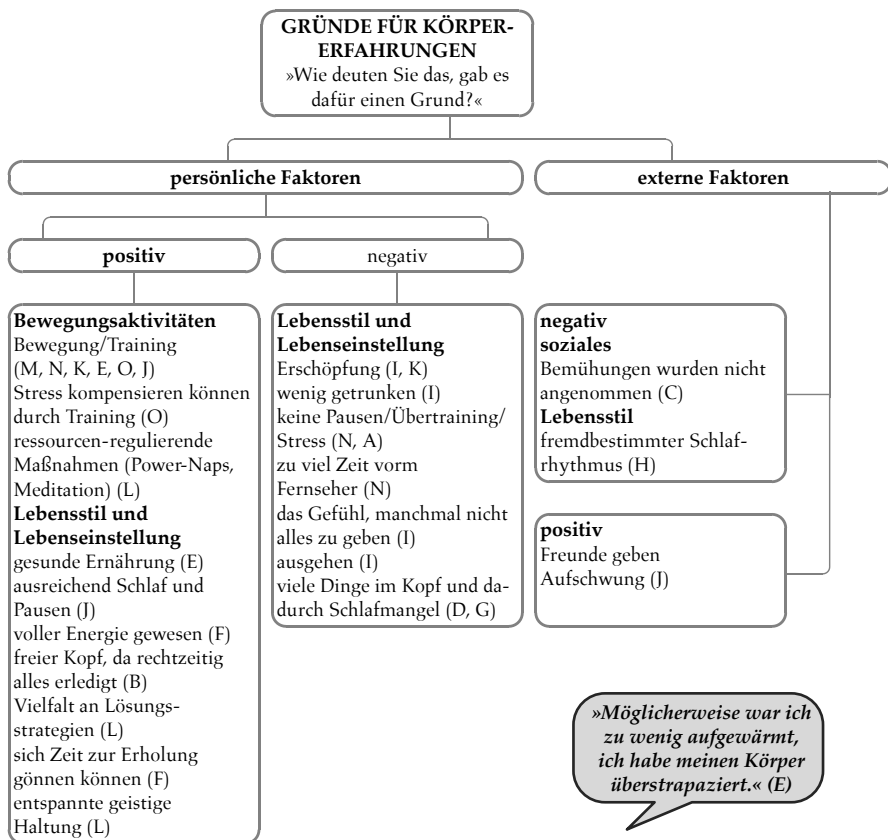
GRÜNDE FÜR KÖRPERERFAHRUNGEN
»Wie deuten Sie das, gab es dafür einen Grund?«

persönliche Faktoren

externe Faktoren

positiv

negativ

Bewegungsaktivitäten
Bewegung/Training (M, N, K, E, O, J)
Stress kompensieren können durch Training (O)
ressourcen-regulierende Maßnahmen (Power-Naps, Meditation) (L)
Lebensstil und Lebenseinstellung
gesunde Ernährung (E)
ausreichend Schlaf und Pausen (J)
voller Energie gewesen (F)
freier Kopf, da rechtzeitig alles erledigt (B)
Vielfalt an Lösungsstrategien (L)
sich Zeit zur Erholung gönnen können (F)
entspannte geistige Haltung (L)

Lebensstil und Lebenseinstellung
Erschöpfung (I, K)
wenig getrunken (I)
keine Pausen/Übertraining/Stress (N, A)
zu viel Zeit vorm Fernseher (N)
das Gefühl, manchmal nicht alles zu geben (I)
ausgehen (I)
viele Dinge im Kopf und dadurch Schlafmangel (D, G)

negativ
soziales
Bemühungen wurden nicht angenommen (C)
Lebensstil
fremdbestimmter Schlafrhythmus (H)

positiv
Freunde geben Aufschwung (J)

»Möglicherweise war ich zu wenig aufgewärmt, ich habe meinen Körper überstrapaziert.« (E)